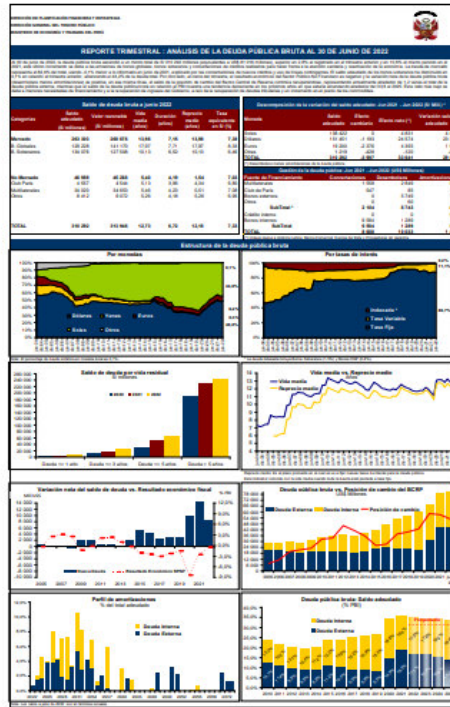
DIRECCIÓN DE PLANIFICACIÓN FINANCIERA Y ESTRATEGIA
DIRECCIÓN GENERAL DEL TESORO PÚBLICO
MINISTERIO DE ECONOMÍA Y FINANZAS DEL PERÚ

REPORTE TRIMESTRAL : ANÁLISIS DE LA DEUDA PÚBLICA BRUTA AL 30 DE JUNIO DE 2022

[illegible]

Saldo de deuda bruta a junio 2022

| Categorías | Saldo adeudado (S/ millones) | Valor nominal (S/ millones) | Vida media (años) | Duración (años) | Repricing medio (años) | Tasa equivalente en S/ (%) |
|---|---|---|---|---|---|---|
| Mercado | 263 393 | 268 073 | 7.16 | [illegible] | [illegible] | 7.39 |
| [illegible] | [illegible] | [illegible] | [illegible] | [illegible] | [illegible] | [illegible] |
| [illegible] | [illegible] | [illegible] | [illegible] | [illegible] | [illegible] | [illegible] |
| No Mercado | 46 969 | 46 969 | 5.45 | 4.19 | 1.54 | 7.08 |
| Club Paris | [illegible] | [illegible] | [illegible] | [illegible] | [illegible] | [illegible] |
| Multilaterales | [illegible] | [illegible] | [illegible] | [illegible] | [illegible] | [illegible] |
| Otros | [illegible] | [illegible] | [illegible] | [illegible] | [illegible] | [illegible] |
| TOTAL | 310 362 | 315 042 | 12.71 | 6.72 | 12.19 | 7.38 |

Descomposición de la variación del saldo adeudado: Jun 2021 - Jun 2022 (S/ MM)

| Moneda | Saldo adeudado | Saldo cambiario | Efecto neto | Variación saldo adeudado |
|---|---|---|---|---|
| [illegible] | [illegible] | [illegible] | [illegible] | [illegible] |
| TOTAL | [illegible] | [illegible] | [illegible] | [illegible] |

Gestión de la deuda pública: Jun 2021 - Jun 2022 (US$ Millones)

| Fuente de Financiamiento | Concertaciones | Desembolsos | Amortizaciones |
|---|---|---|---|
| Multilaterales | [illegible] | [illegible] | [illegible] |
| Club de París | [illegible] | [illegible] | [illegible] |
| Bonos externos | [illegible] | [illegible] | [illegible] |
| Otros | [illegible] | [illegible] | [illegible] |
| SubTotal | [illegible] | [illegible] | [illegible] |
| Crédito interno | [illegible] | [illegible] | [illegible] |
| Bonos internos | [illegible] | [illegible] | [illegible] |
| SubTotal | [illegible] | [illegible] | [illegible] |
| TOTAL | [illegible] | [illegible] | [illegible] |

Estructura de la deuda pública bruta

Por monedas
Soles Yenes Euros Dólares Otros

Por tasas de interés
Indexada Tasa Variable Tasa Fija

Saldo de deuda por vida residual
S/ millones
2020 2021 2022
Deuda <= 1 año Deuda <= 3 años Deuda <= 5 años Deuda > 5 años

Vida media vs. Repricing medio
Vida media Repricing medio

Variación neta del saldo de deuda vs. Resultado económico fiscal
Endeudamiento Resultado Económico SPNF
2006 2007 2008 2009 2010 2011 2012 2013 2014 2015 2016 2017 2018 2019 2020 2021

Deuda pública bruta vs. Posición de cambio del BCRP
Deuda Externa Deuda Interna Posición de cambio

Perfil de amortizaciones
% del total adeudado
Deuda Interna Deuda Externa

Deuda pública bruta: Saldo adeudado
(% PBI)
Deuda Interna Deuda Externa